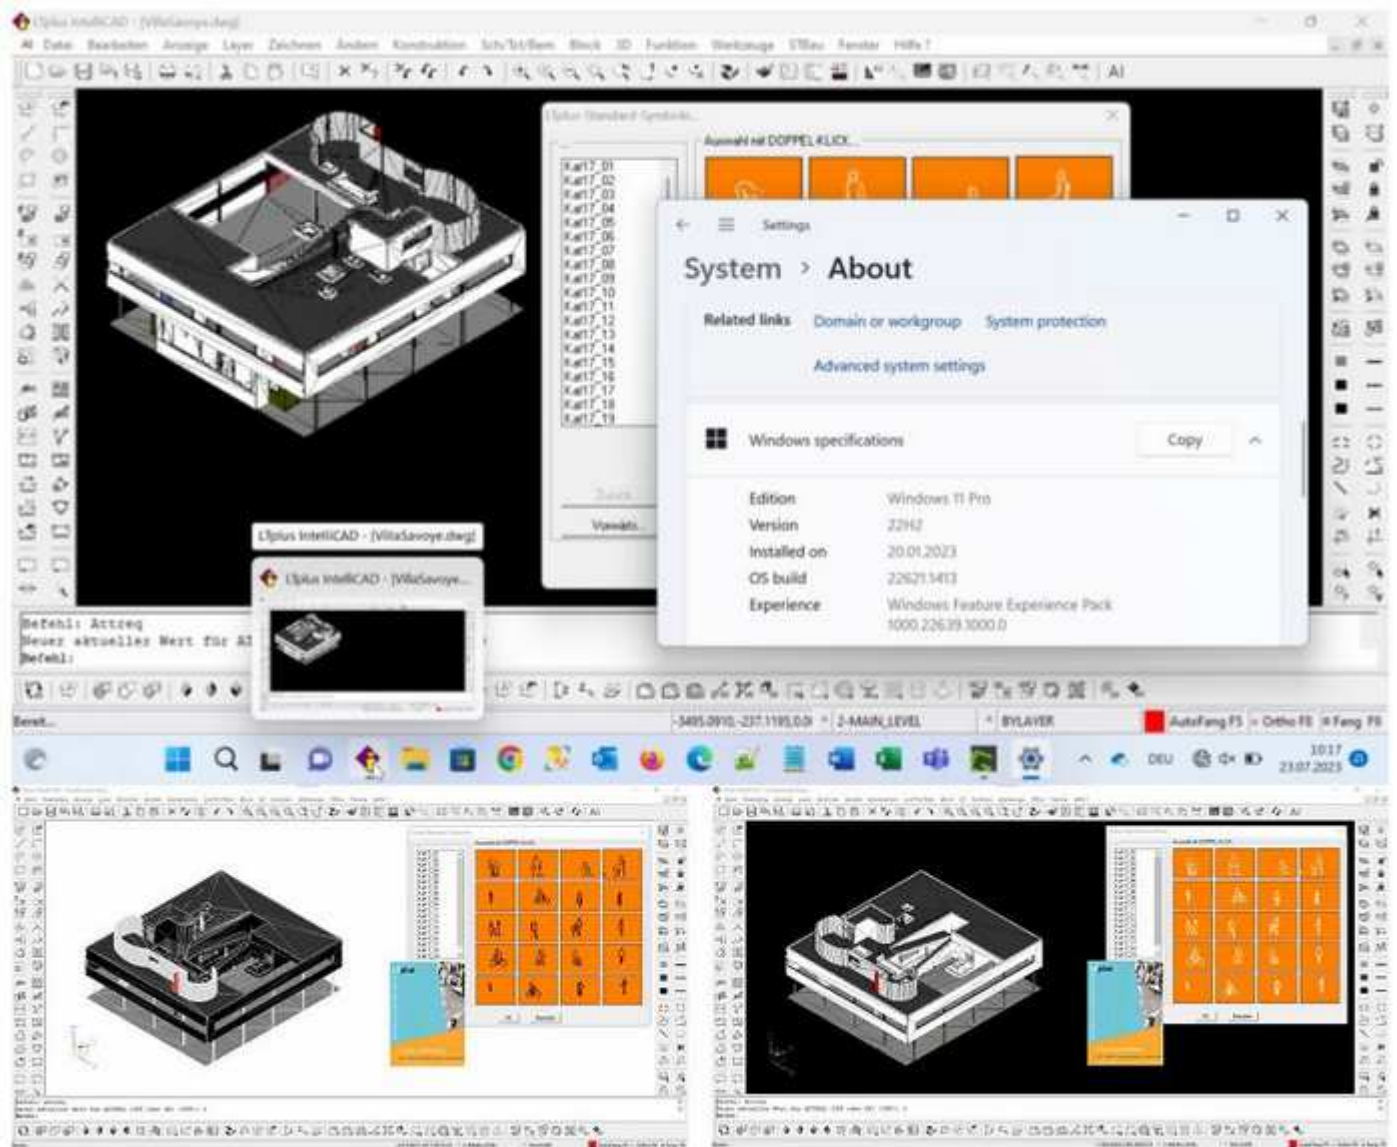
ISplus IntelliCAD - [VillaSavoye.dwg]

Al Datei Bearbeiten Ansicht Layer Zeichnen Ändern Konstruktion Schr/Txt/Bem Block 3D Funktion Werkzeuge STBau Fenster Hilfe ?

AI

ISplus Standard Symbole

Auswahl mit DOPPEL-KLICK...

Kat17_01
Kat17_02
Kat17_03
Kat17_04
Kat17_05
Kat17_06
Kat17_07
Kat17_08
Kat17_09
Kat17_10
Kat17_11
Kat17_12
Kat17_13
Kat17_14
Kat17_15
Kat17_16
Kat17_17
Kat17_18
Kat17_19

Zurück

Verwalt...

Settings

System > About

Related links Domain or workgroup System protection

Advanced system settings

Windows specifications Copy

| Edition | Windows 11 Pro |
|---|---|
| Version | 22H2 |
| Installed on | 20.01.2023 |
| OS build | 22621.1413 |
| Experience | Windows Feature Experience Pack 1000.22639.1000.0 |

ISplus IntelliCAD - [VillaSavoye.dwg]

ISplus IntelliCAD - [VillaSavoye...

Befehl: Attreg
Neuer aktueller Wert für AT
Befehl:

Bereit...

-3495.0910,-237.1195,0.0

2-MAIN_LEVEL

BYLAYER

AutoFang F3 Ortho F8 Fang F9

DEU

10:17
23.07.2023